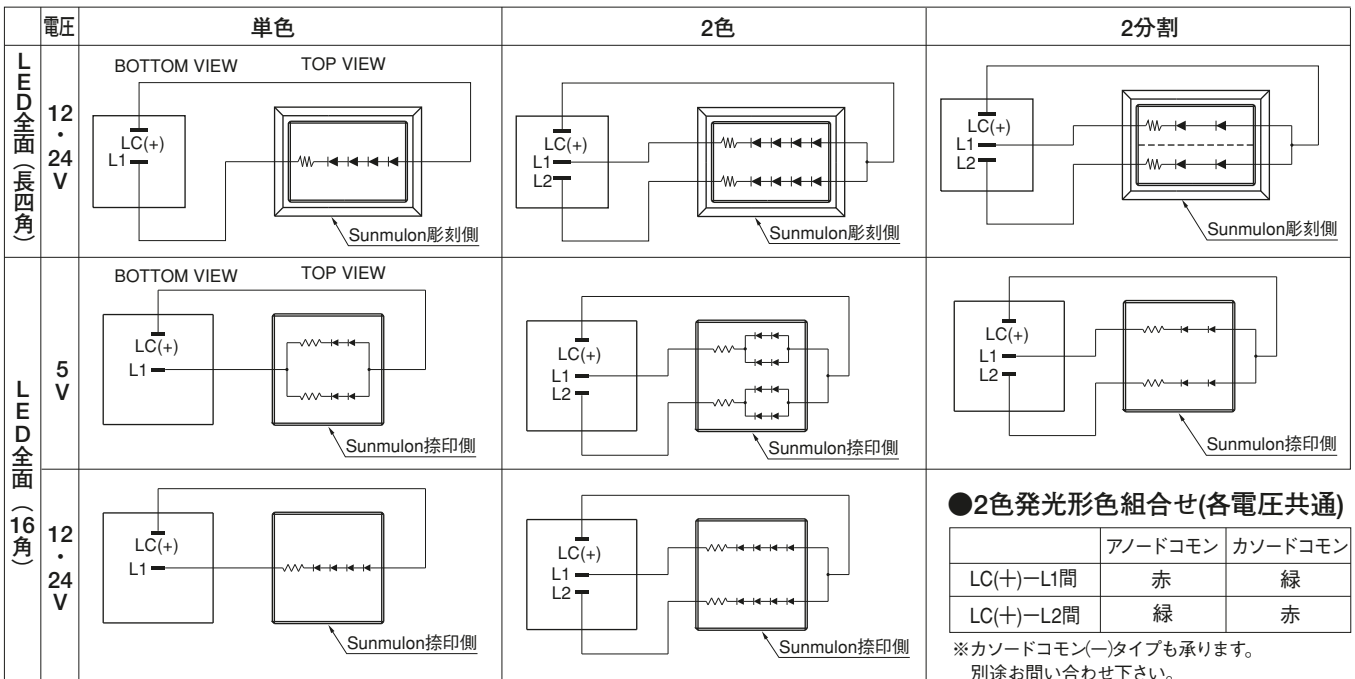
| | 電圧 | 単色 | 2色 | 2分割 |
|---|---|---|---|---|
| LED全面(長四角) | 12・24V | BOTTOM VIEW TOP VIEW LC(+) L1 Sunmulon彫刻側 | LC(+) L1 L2 Sunmulon彫刻側 | LC(+) L1 L2 Sunmulon彫刻側 |
| LED全面(16角) | 5V | BOTTOM VIEW TOP VIEW LC(+) L1 Sunmulon捺印側 | LC(+) L1 L2 Sunmulon捺印側 | LC(+) L1 L2 Sunmulon捺印側 |
| | 12・24V | LC(+) L1 Sunmulon捺印側 | LC(+) L1 L2 Sunmulon捺印側 | |

●2色発光形色組合せ(各電圧共通)

| | アノードコモン | カソードコモン |
|---|---|---|
| LC(+)ーL1間 | 赤 | 緑 |
| LC(+)ーL2間 | 緑 | 赤 |

※カソードコモン(ー)タイプも承ります。
別途お問い合わせ下さい。